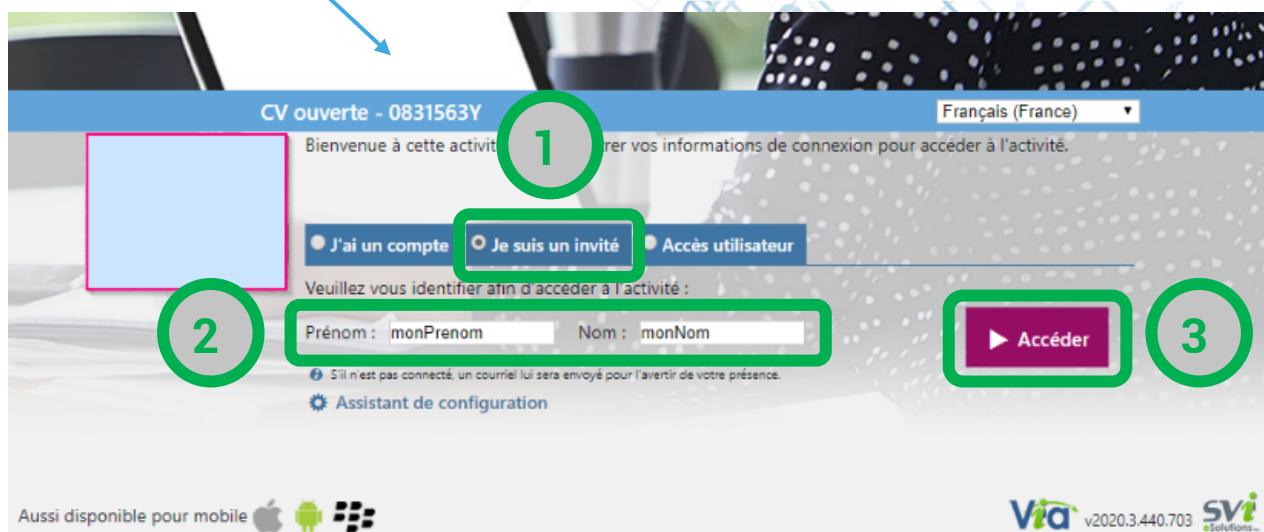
CV ouverte - 0831563Y

Français (France)

1

Bienvenue à cette activit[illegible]rer vos informations de connexion pour accéder à l'activité.

J'ai un compte

Je suis un invité

Accès utilisateur

Veuillez vous identifier afin d'accéder à l'activité :

2

Prénom : monPrenom

Nom : monNom

Accéder

3

S'il n'est pas connecté, un courriel lui sera envoyé pour l'avertir de votre présence.

Assistant de configuration

Aussi disponible pour mobile

Via

v2020.3.440.703

SVI eSolutions